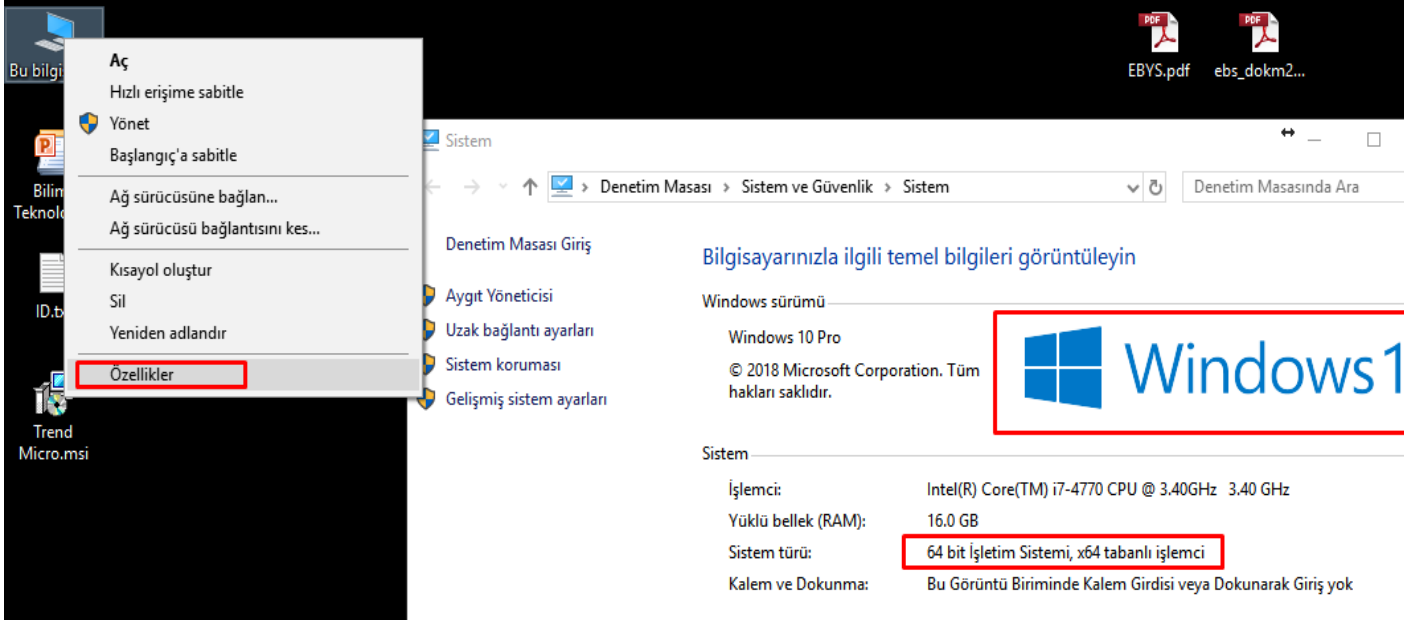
Bu bilgi

Aç
Hızlı erişime sabitle
Yönet
Başlangıç'a sabitle
Ağ sürücüsüne bağlan...
Ağ sürücüsü bağlantısını kes...
Kısayol oluştur
Sil
Yeniden adlandır
Özellikler

Bilim
Teknol

ID.tx

Trend Micro.msi

PDF
EBYS.pdf
PDF
ebs_dokm2...

Sistem

Denetim Masası › Sistem ve Güvenlik › Sistem

Denetim Masasında Ara

Denetim Masası Giriş

Aygıt Yöneticisi
Uzak bağlantı ayarları
Sistem koruması
Gelişmiş sistem ayarları

Bilgisayarınızla ilgili temel bilgileri görüntüleyin

Windows sürümü
Windows 10 Pro
© 2018 Microsoft Corporation. Tüm hakları saklıdır.

Windows1

Sistem

| İşlemci: | Intel(R) Core(TM) i7-4770 CPU @ 3.40GHz 3.40 GHz |
|---|---|
| Yüklü bellek (RAM): | 16.0 GB |
| Sistem türü: | 64 bit İşletim Sistemi, x64 tabanlı işlemci |
| Kalem ve Dokunma: | Bu Görüntü Biriminde Kalem Girdisi veya Dokunarak Giriş yok |